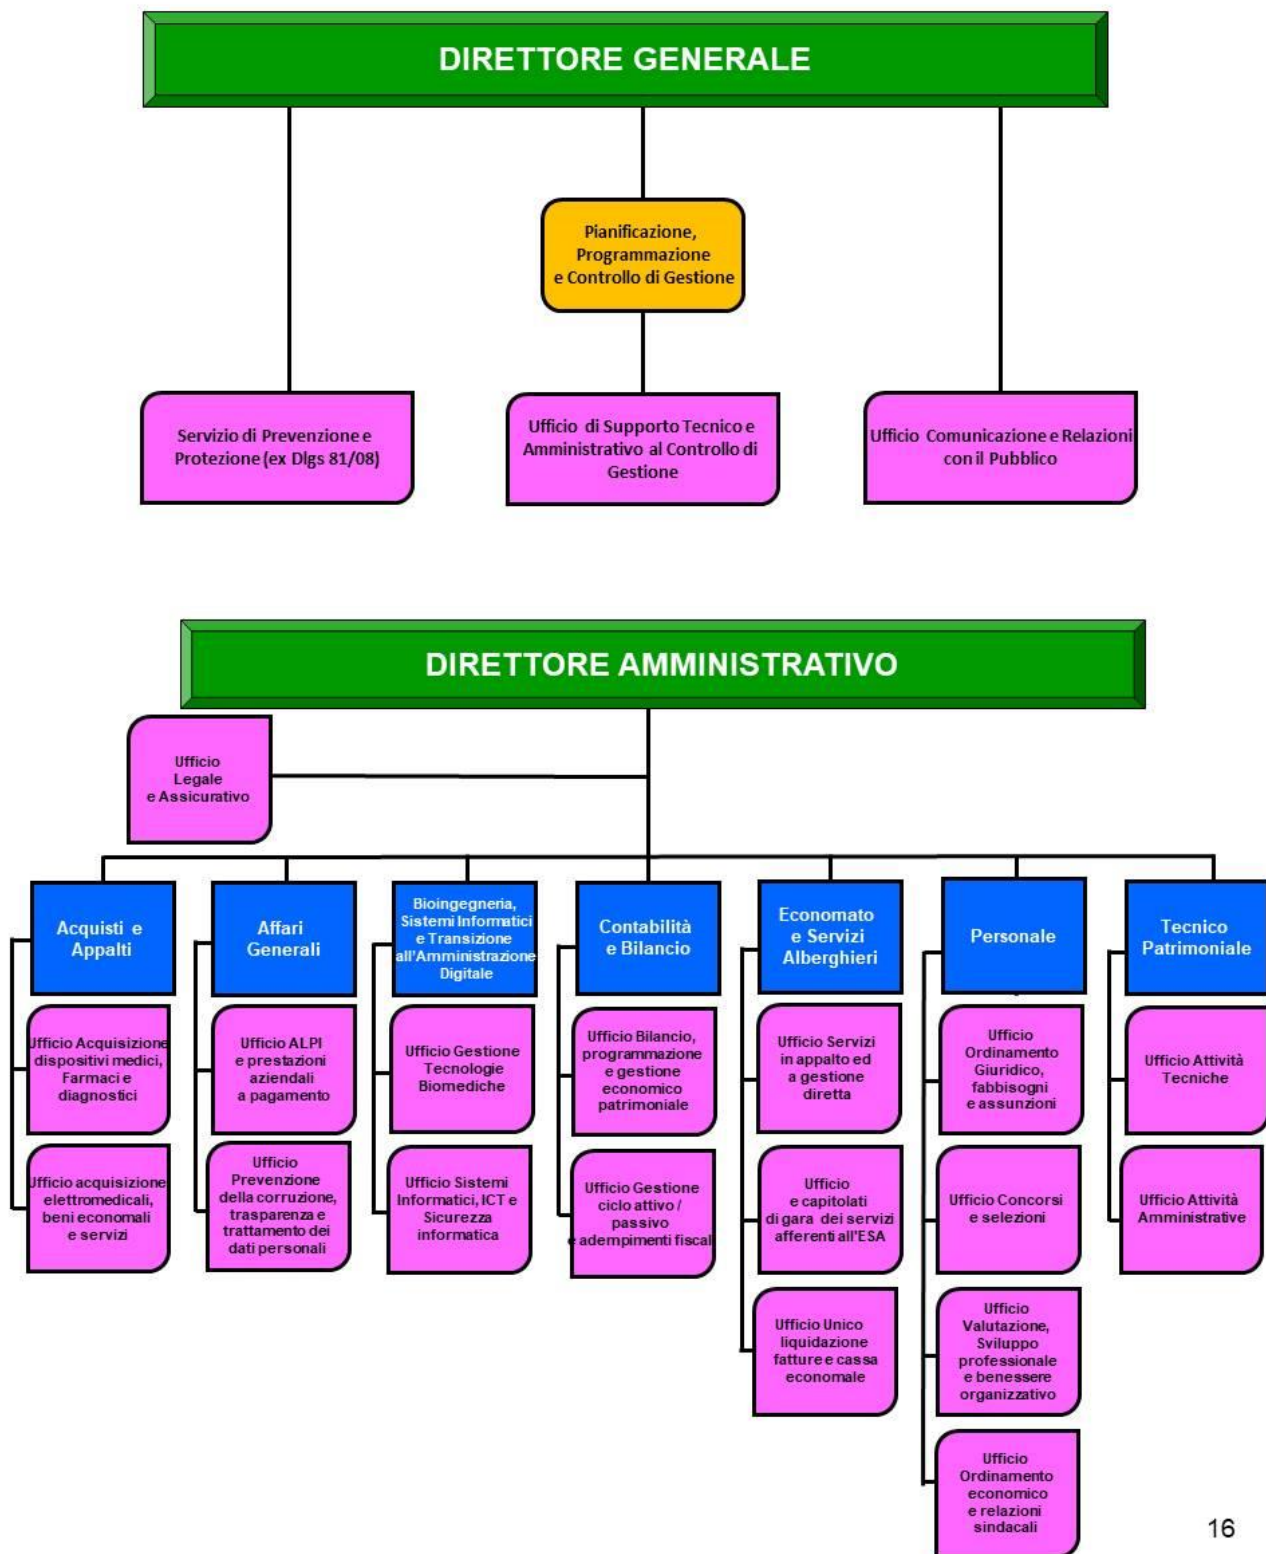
DIRETTORE GENERALE

Pianificazione, Programmazione e Controllo di Gestione

Servizio di Prevenzione e Protezione (ex Dlgs 81/08)

Ufficio di Supporto Tecnico e Amministrativo al Controllo di Gestione

Ufficio Comunicazione e Relazioni con il Pubblico

DIRETTORE AMMINISTRATIVO

Ufficio Legale e Assicurativo

Acquisti e Appalti

Ufficio Acquisizione dispositivi medici, Farmaci e diagnostici

Ufficio acquisizione elettromedicali, beni economali e servizi

Affari Generali

Ufficio ALPI e prestazioni aziendali a pagamento

Ufficio Prevenzione della corruzione, trasparenza e trattamento dei dati personali

Bioingegneria, Sistemi Informatici e Transizione all'Amministrazione Digitale

Ufficio Gestione Tecnologie Biomediche

Ufficio Sistemi Informatici, ICT e Sicurezza informatica

Contabilità e Bilancio

Ufficio Bilancio, programmazione e gestione economico patrimoniale

Ufficio Gestione ciclo attivo / passivo e adempimenti fiscali

Economato e Servizi Alberghieri

Ufficio Servizi in appalto ed a gestione diretta

Ufficio e capitolati di gara dei servizi afferenti all'ESA

Ufficio Unico liquidazione fatture e cassa economale

Personale

Ufficio Ordinamento Giuridico, fabbisogni e assunzioni

Ufficio Concorsi e selezioni

Ufficio Valutazione, Sviluppo professionale e benessere organizzativo

Ufficio Ordinamento economico e relazioni sindacali

Tecnico Patrimoniale

Ufficio Attività Tecniche

Ufficio Attività Amministrative

16